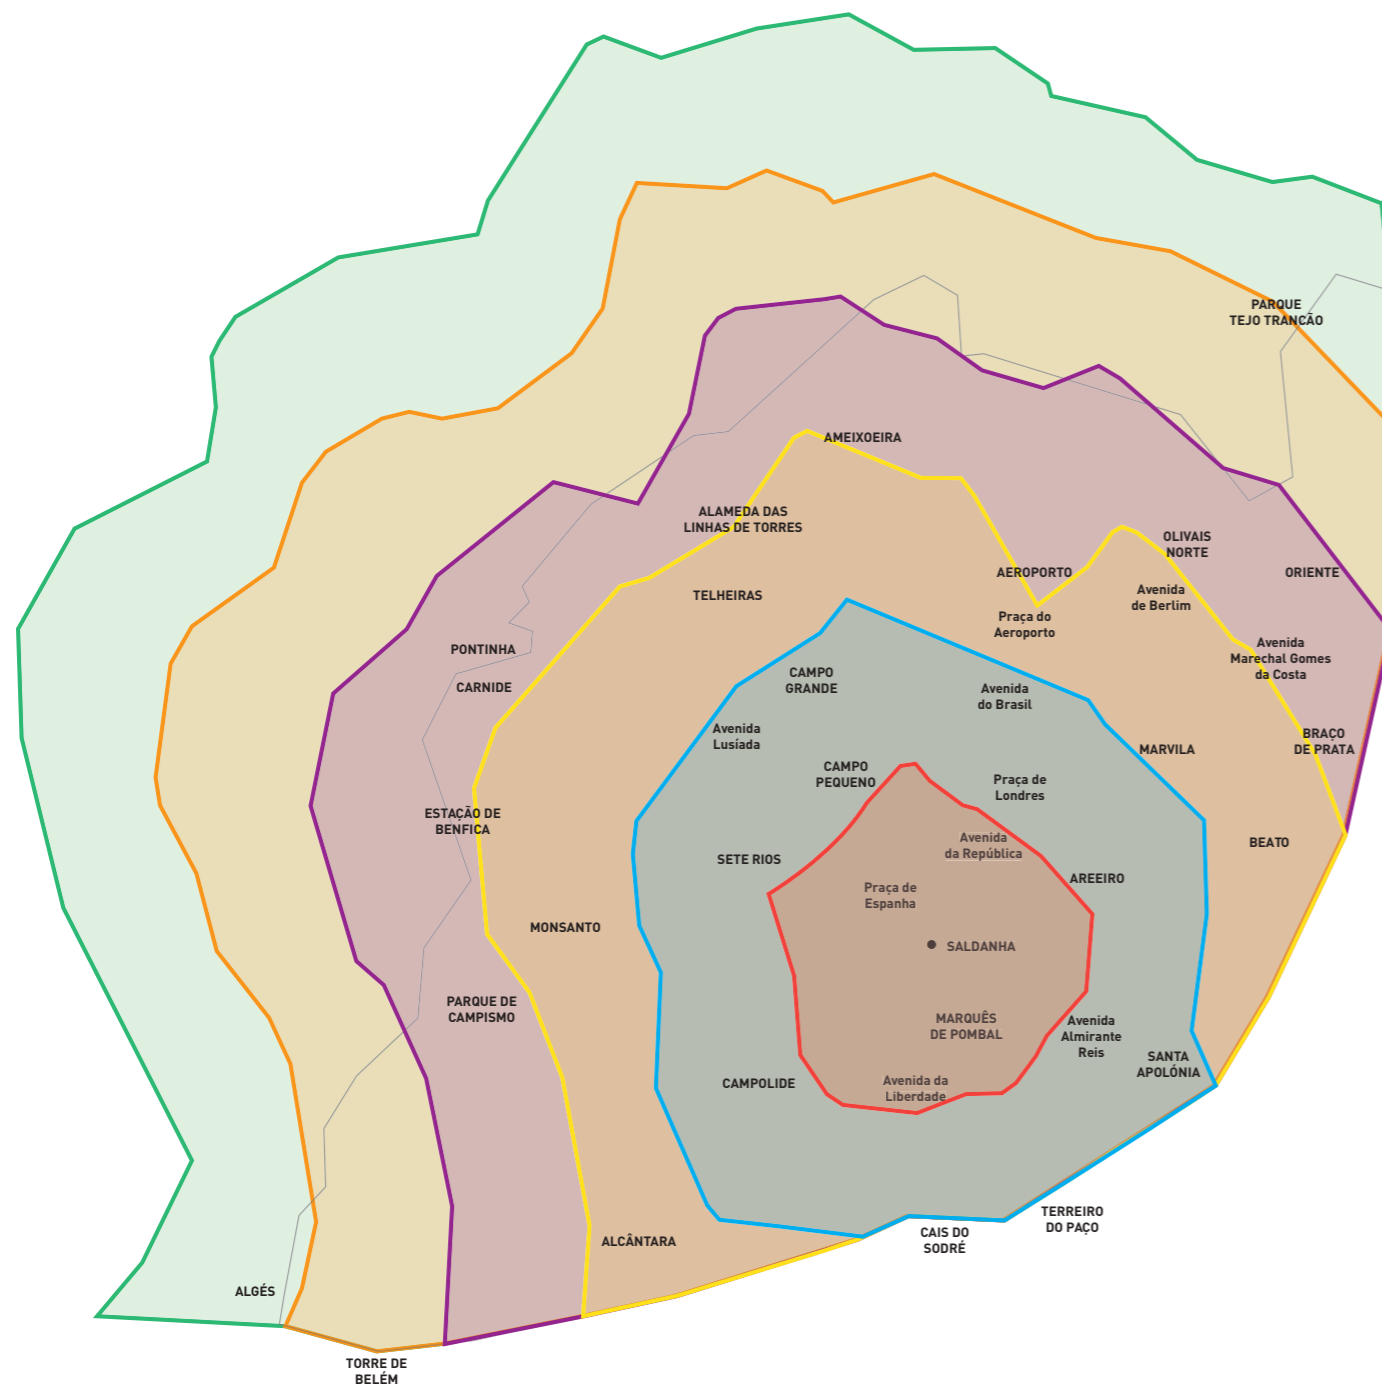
PARQUE TEJO TRANCÃO

AMEIXOEIRA

ALAMEDA DAS LINHAS DE TORRES

OLIVAIS NORTE

AEROPORTO

ORIENTE

Avenida de Berlim

TELHEIRAS

Praça do Aeroporto

PONTINHA

Avenida Marechal Gomes da Costa

CAMPO GRANDE

CARNIDE

Avenida do Brasil

Avenida Lusíada

BRAÇO DE PRATA

MARVILA

CAMPO PEQUENO

Praça de Londres

ESTAÇÃO DE BENFICA

Avenida da República

BEATO

SETE RIOS

AREEIRO

Praça de Espanha

MONSANTO

SALDANHA

PARQUE DE CAMPISMO

MARQUÊS DE POMBAL

Avenida Almirante Reis

SANTA APOLÓNIA

CAMPOLIDE

Avenida da Liberdade

TERREIRO DO PAÇO

ALCÂNTARA

CAIS DO SODRÉ

ALGÉS

TORRE DE BELÉM